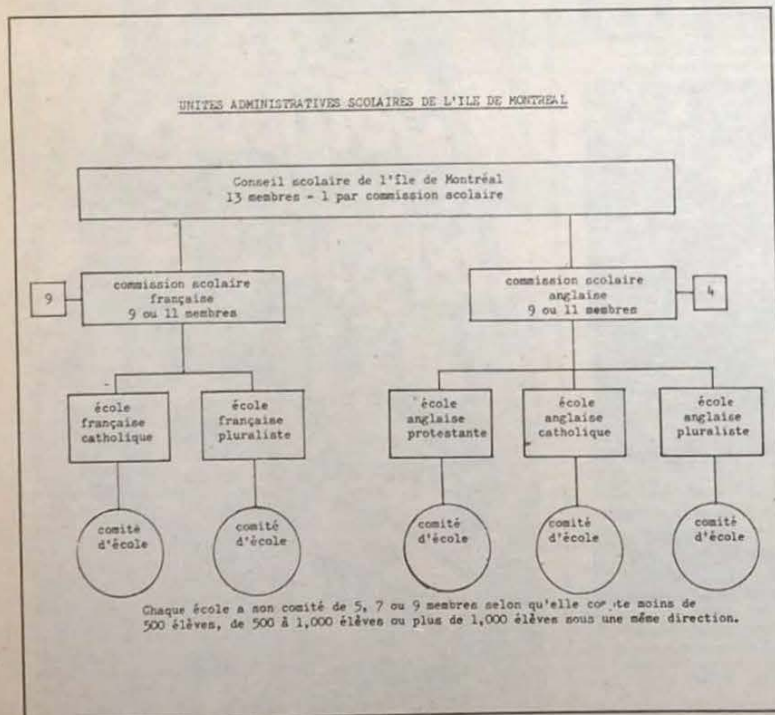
UNITES ADMINISTRATIVES SCOLAIRES DE L'ILE DE MONTREAL

Conseil scolaire de l'île de Montréal
13 membres - 1 par commission scolaire

9

commission scolaire
française
9 ou 11 membres

commission scolaire
anglaise
9 ou 11 membres

4

école
française
catholique

école
française
pluraliste

école
anglaise
protestante

école
anglaise
catholique

école
anglaise
pluraliste

comité
d'école

comité
d'école

comité
d'école

comité
d'école

comité
d'école

Chaque école a son comité de 5, 7 ou 9 membres selon qu'elle co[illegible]te moins de 500 élèves, de 500 à 1,000 élèves ou plus de 1,000 élèves sous une même direction.